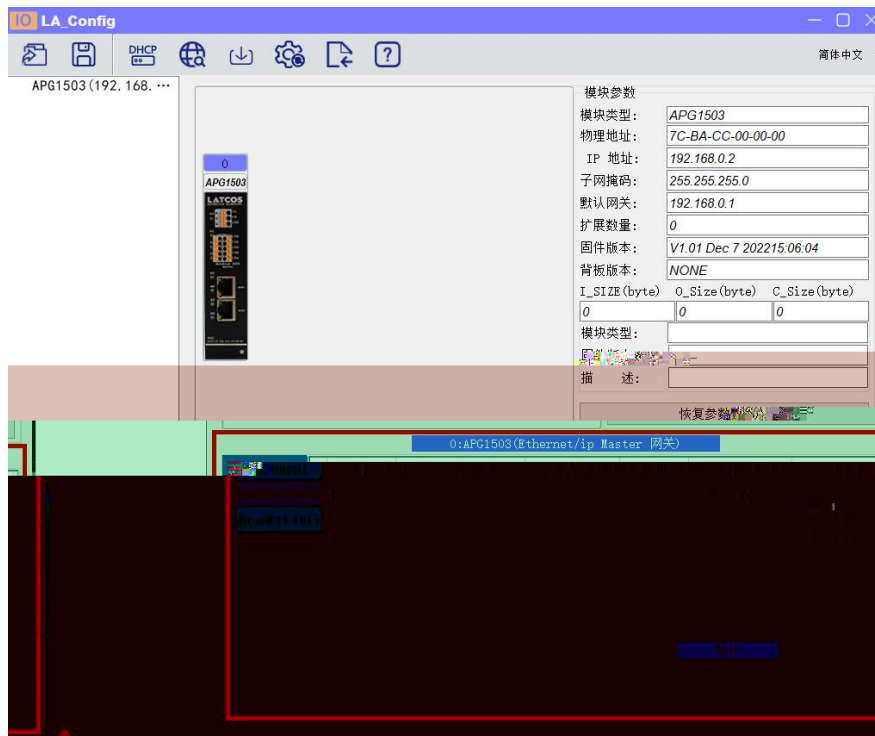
IO LA_Config

DHCP

简体中文

APG1503(192.168.…

0
APG1503
LATCOS

模块参数
模块类型: APG1503
物理地址: 7C-BA-CC-00-00-00
IP 地址: 192.168.0.2
子网掩码: 255.255.255.0
默认网关: 192.168.0.1
扩展数量: 0
固件版本: V1.01 Dec 7 202215:06:04
背板版本: NONE

| I_SIZE(byte) | O_Size(byte) | C_Size(byte) |
|---|---|---|
| 0 | 0 | 0 |

模块类型:
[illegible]
描 述:

恢复参数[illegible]

0:APG1503(Ethernet/ip Master 网关)

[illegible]